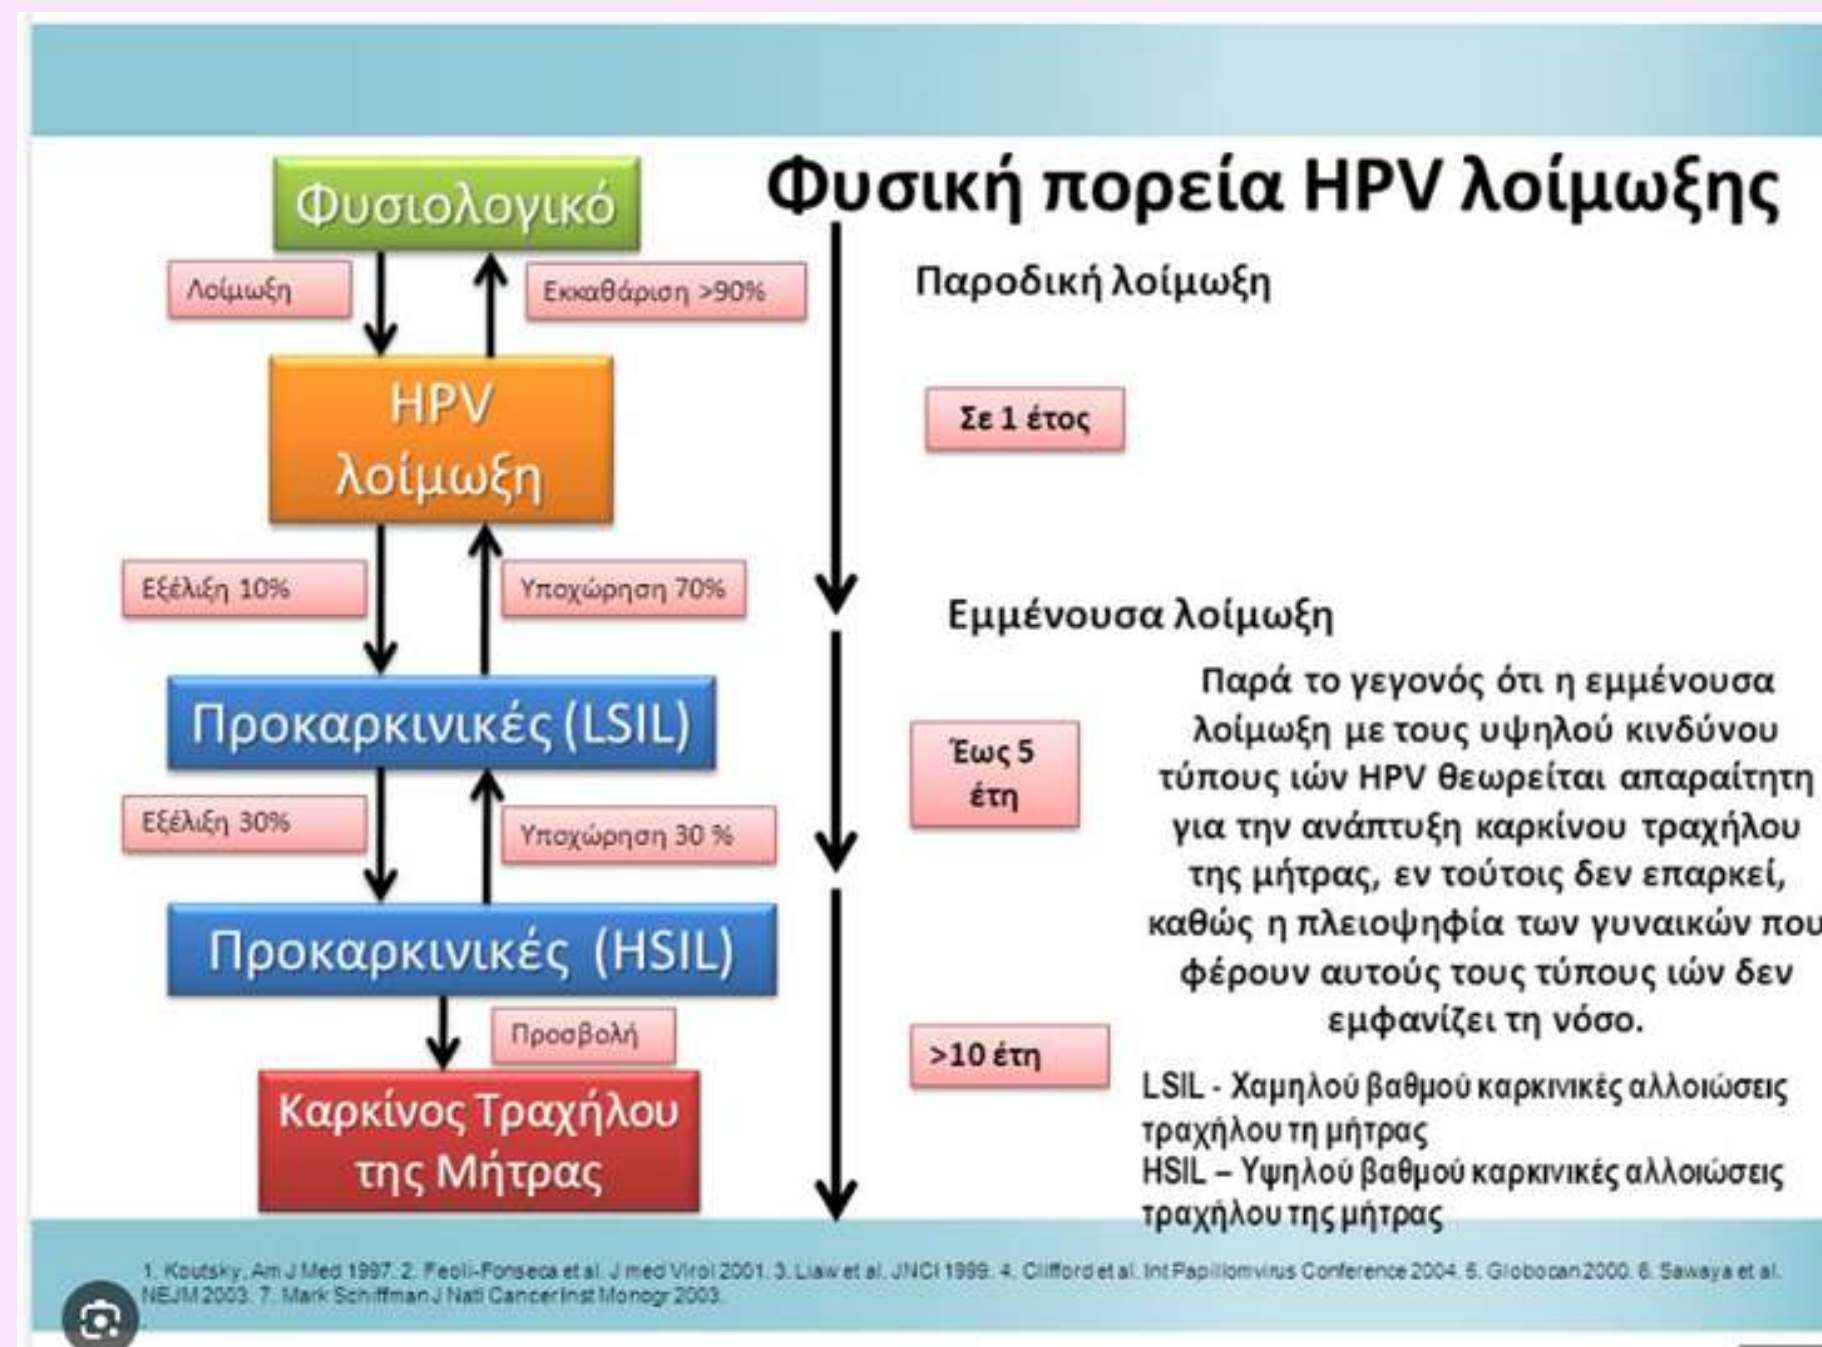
Φυσική πορεία HPV λοίμωξης

Φυσιολογικό

Λοίμωξη

Εκκαθάριση >90%

HPV λοίμωξη

Εξέλιξη 10%

Υποχώρηση 70%

Προκαρκινικές (LSIL)

Εξέλιξη 30%

Υποχώρηση 30 %

Προκαρκινικές (HSIL)

Προσβολή

Καρκίνος Τραχήλου της Μήτρας

Παροδική λοίμωξη

Σε 1 έτος

Εμμένουσα λοίμωξη

Έως 5 έτη

>10 έτη

Παρά το γεγονός ότι η εμμένουσα λοίμωξη με τους υψηλού κινδύνου τύπους ιών HPV θεωρείται απαραίτητη για την ανάπτυξη καρκίνου τραχήλου της μήτρας, εν τούτοις δεν επαρκεί, καθώς η πλειοψηφία των γυναικών που φέρουν αυτούς τους τύπους ιών δεν εμφανίζει τη νόσο.

LSIL - Χαμηλού βαθμού καρκινικές αλλοιώσεις τραχήλου τη μήτρας
HSIL – Υψηλού βαθμού καρκινικές αλλοιώσεις τραχήλου της μήτρας

1. Koutsky, Am J Med 1997. 2. Feoli-Fonseca et al. J med Virol 2001. 3. Liaw et al. JNCI 1999. 4. Clifford et al. Int Papillomvirus Conference 2004. 5. Globocan 2000. 6. Sawaya et al. NEJM 2003. 7. Mark Schiffman J Natl Cancer Inst Monogr 2003.